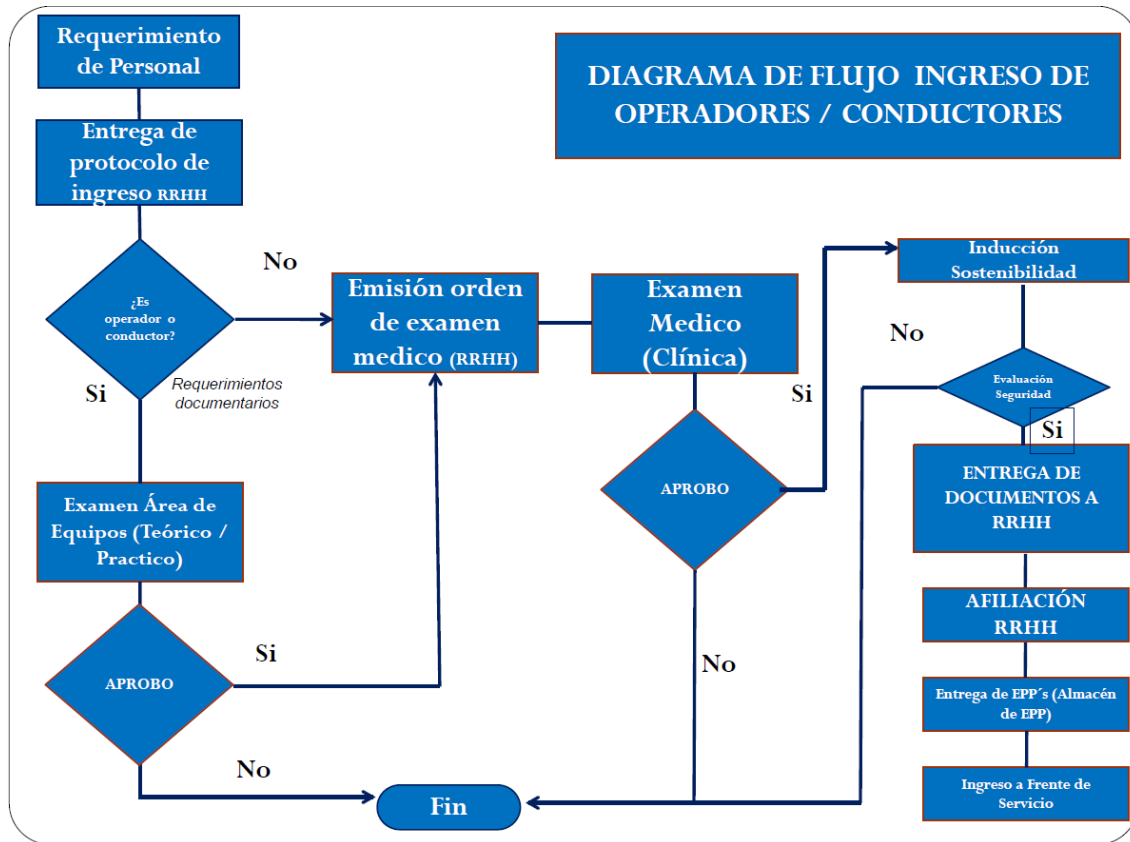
Requerimiento de Personal

DIAGRAMA DE FLUJO INGRESO DE OPERADORES / CONDUCTORES

Entrega de protocolo de ingreso RRHH

¿Es operador o conductor?

No

Si

Requerimientos documentarios

Emisión orden de examen medico (RRHH)

Examen Medico (Clínica)

Inducción Sostenibilidad

No

Evaluación Seguridad

Si

Si

APROBO

ENTREGA DE DOCUMENTOS A RRHH

Examen Área de Equipos (Teórico / Practico)

AFILIACIÓN RRHH

Si

APROBO

No

Entrega de EPP´s (Almacén de EPP)

No

Fin

Ingreso a Frente de Servicio